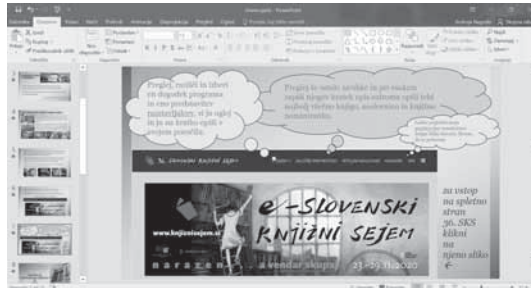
Preglej, razišči in izberi en dogodek programa in ga predstavi sošolcem v razredu, ki je ni bil na kratko opiši v svojem prostoru.

Preglej še vsebo izdelano in jo vsakem zapiši njegov kratek opis katerega opiši tole svojih vtisov knjige, ki predstavijo in knjižno dogodkov.

Nato posreduj vsem pogovorih kot oblikovane.

Slovenski knjižni sejem

e-SLOVENSKI knjižni sejem

www.knjiznisejem.si

za vstop na spletno stran 36. SKS klikni na njeno sliko

21.–29.11.2020